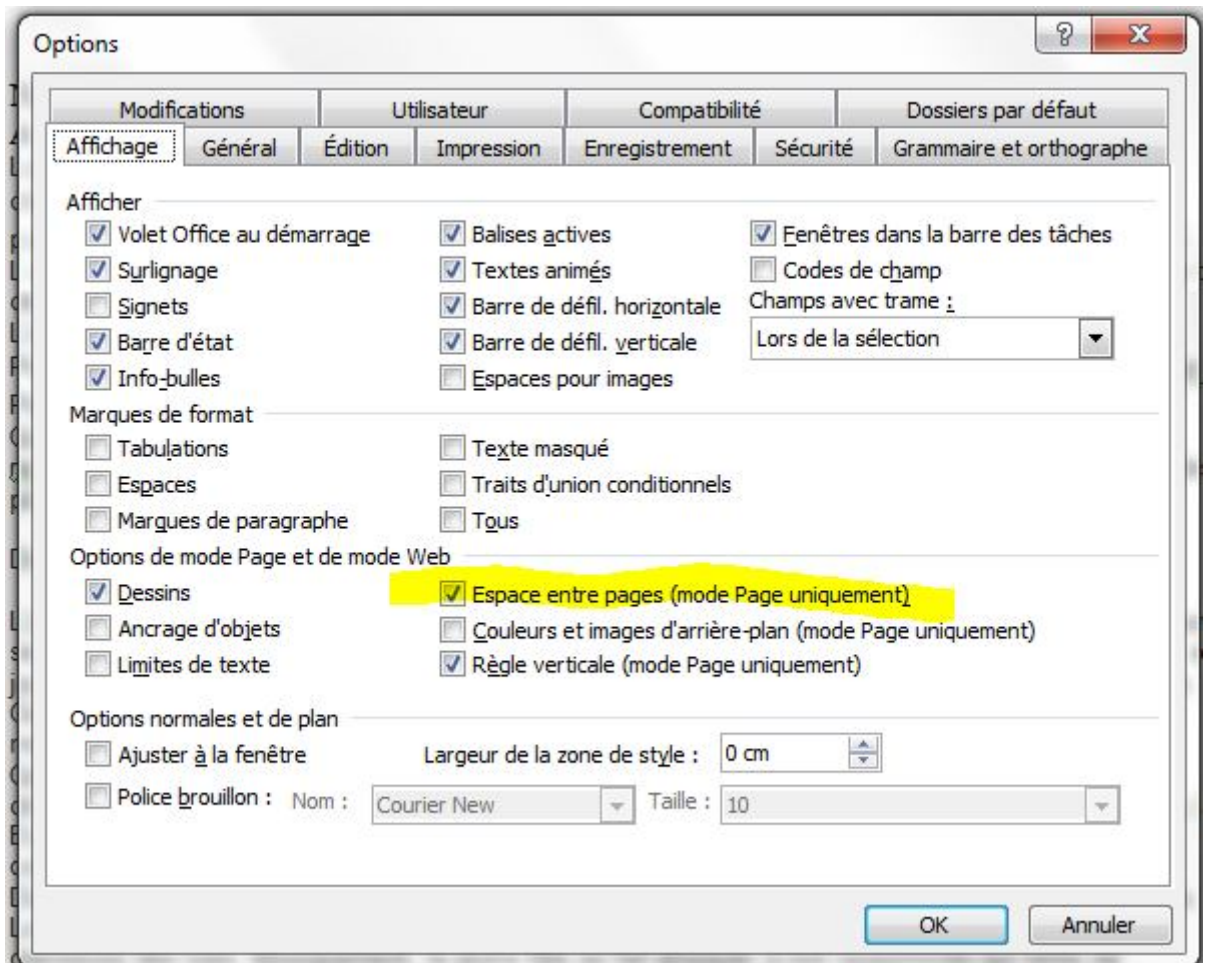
Options

?

X

Modifications | Utilisateur | Compatibilité | Dossiers par défaut
Affichage | Général | Édition | Impression | Enregistrement | Sécurité | Grammaire et orthographe

Afficher
Volet Office au démarrage
Surlignage
Signets
Barre d'état
Info-bulles
Balises actives
Textes animés
Barre de défil. horizontale
Barre de défil. verticale
Espaces pour images
Fenêtres dans la barre des tâches
Codes de champ
Champs avec trame :
Lors de la sélection

Marques de format
Tabulations
Espaces
Marques de paragraphe
Texte masqué
Traits d'union conditionnels
Tous

Options de mode Page et de mode Web
Dessins
Ancrage d'objets
Limites de texte
Espace entre pages (mode Page uniquement)
Couleurs et images d'arrière-plan (mode Page uniquement)
Règle verticale (mode Page uniquement)

Options normales et de plan
Ajuster à la fenêtre
Largeur de la zone de style : 0 cm
Police brouillon : Nom : Courier New Taille : 10

OK
Annuler